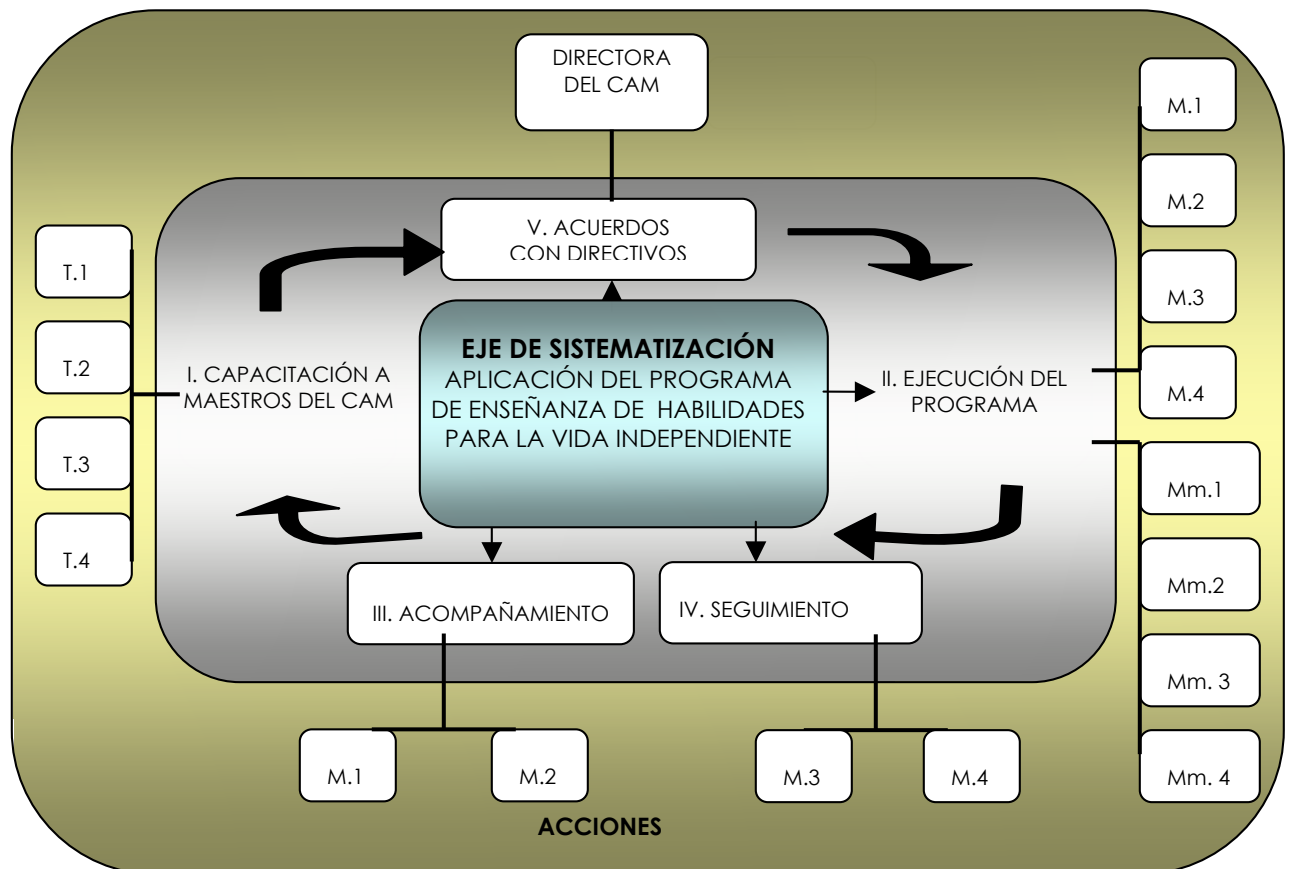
DIRECTORA DEL CAM

M.1

M.2

M.3

M.4

Mm.1

Mm.2

Mm. 3

Mm. 4

T.1

T.2

T.3

T.4

V. ACUERDOS CON DIRECTIVOS

I. CAPACITACIÓN A MAESTROS DEL CAM

**EJE DE SISTEMATIZACIÓN**
APLICACIÓN DEL PROGRAMA DE ENSEÑANZA DE HABILIDADES PARA LA VIDA INDEPENDIENTE

II. EJECUCIÓN DEL PROGRAMA

III. ACOMPAÑAMIENTO

IV. SEGUIMIENTO

M.1

M.2

M.3

M.4

ACCIONES